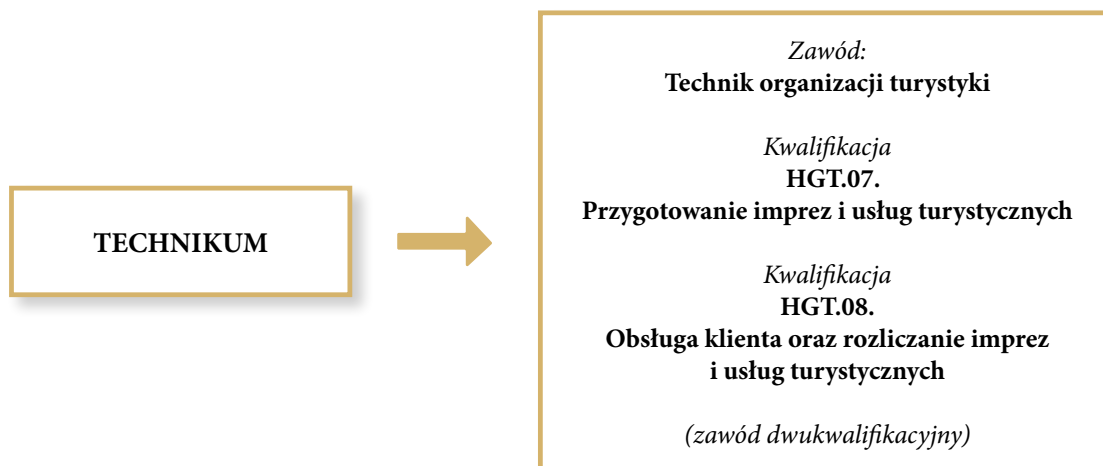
TECHNIKUM

Zawód:
Technik organizacji turystyki

Kwalifikacja
HGT.07.
Przygotowanie imprez i usług turystycznych

Kwalifikacja
HGT.08.
Obsługa klienta oraz rozliczanie imprez i usług turystycznych

(zawód dwukwalifikacyjny)